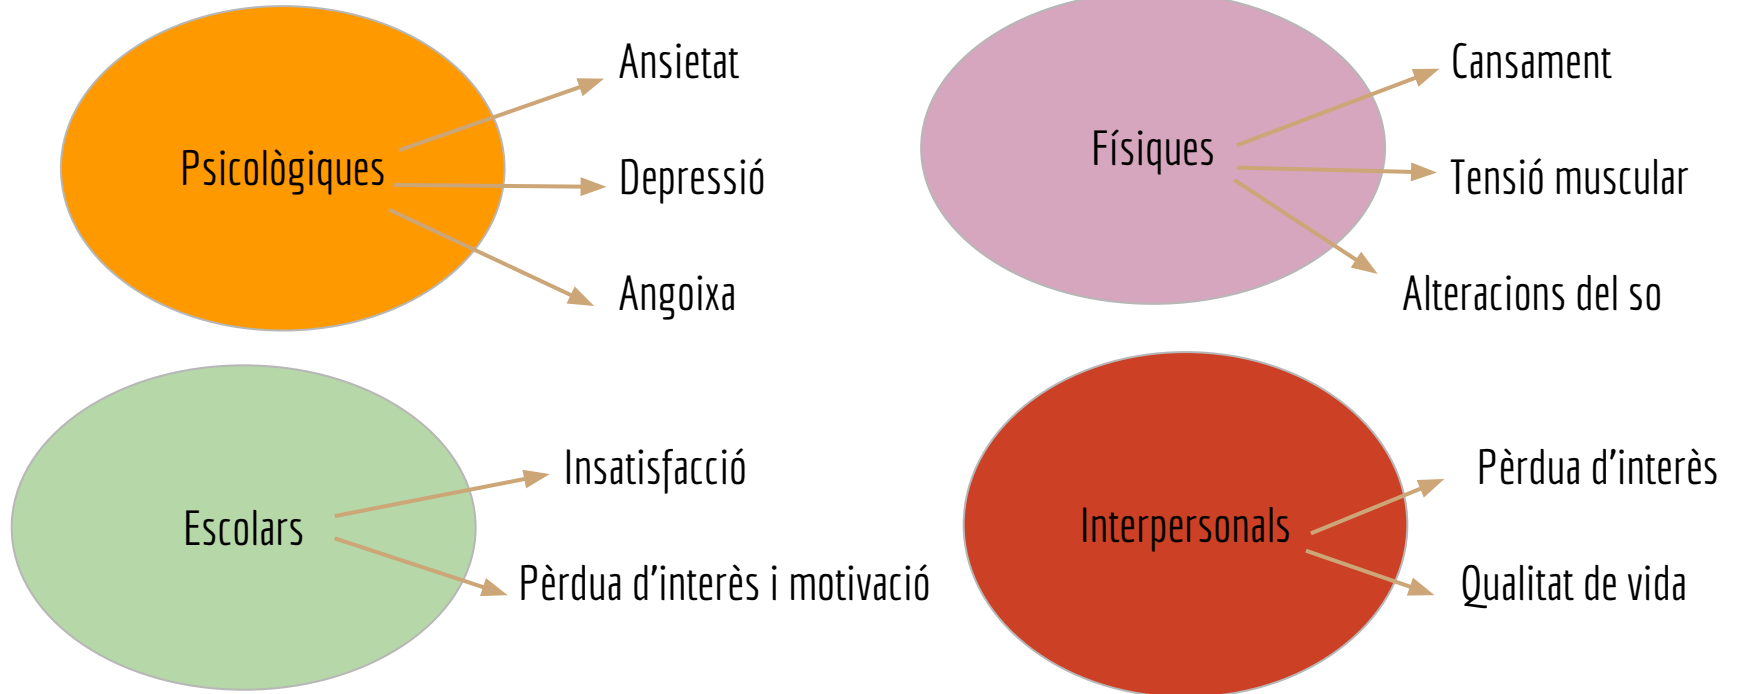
Psicològiques

Ansietat

Depressió

Angoixa

Físiques

Cansament

Tensió muscular

Alteracions del so

Escolars

Insatisfacció

Pèrdua d'interès i motivació

Interpersonals

Pèrdua d'interès

Qualitat de vida